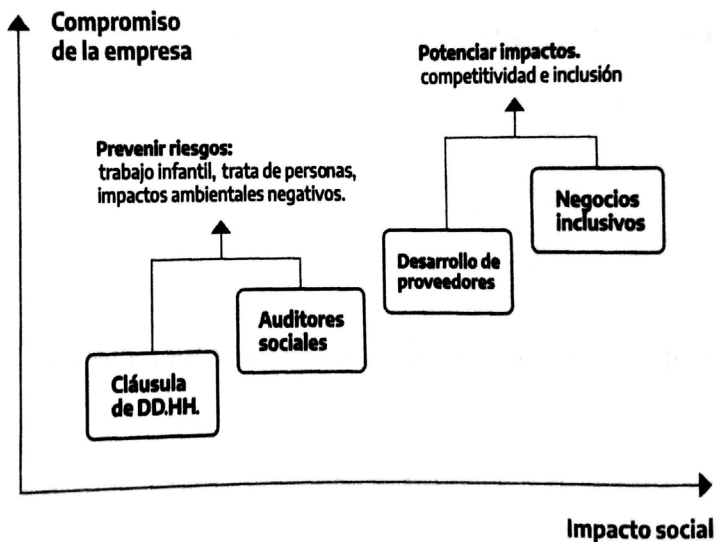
Compromiso de la empresa

Potenciar impactos. competitividad e inclusión

Prevenir riesgos: trabajo infantil, trata de personas, impactos ambientales negativos.

Negocios inclusivos

Desarrollo de proveedores

Auditores sociales

Cláusula de DD.HH.

Impacto social